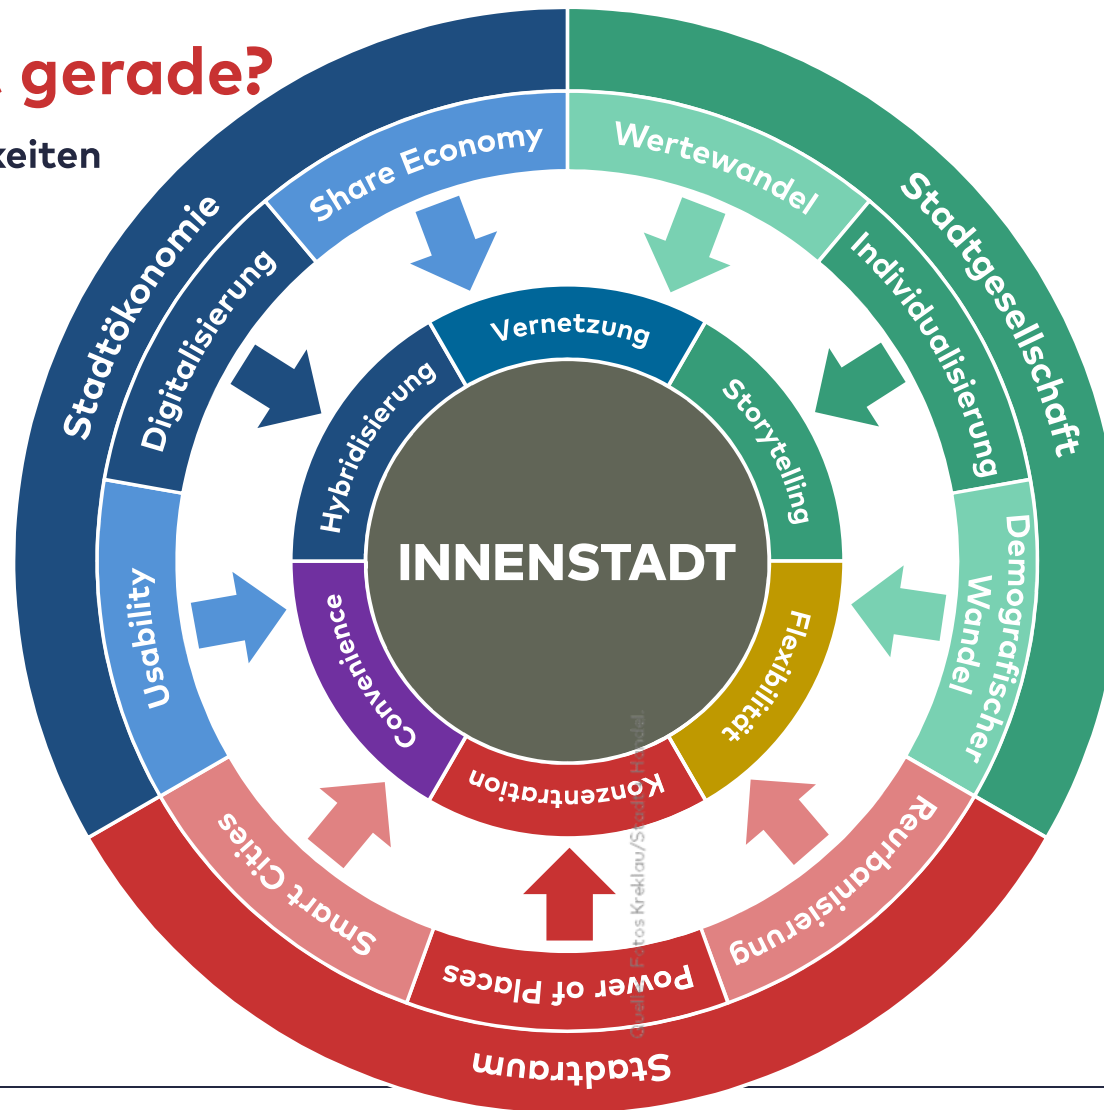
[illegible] gerade?

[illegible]keiten

Stadtökonomie
Digitalisierung
Share Economy
Usability

Stadtgesellschaft
Wertewandel
Individualisierung
Demografischer Wandel

Stadtraum
Smart Cities
Power of Places
Reurbanisierung

Vernetzung
Storytelling
Flexibilität
Konzentration
Convenience
Hybridisierung

INNENSTADT

Quelle: Fotos Kreklau/Stadt+Handel